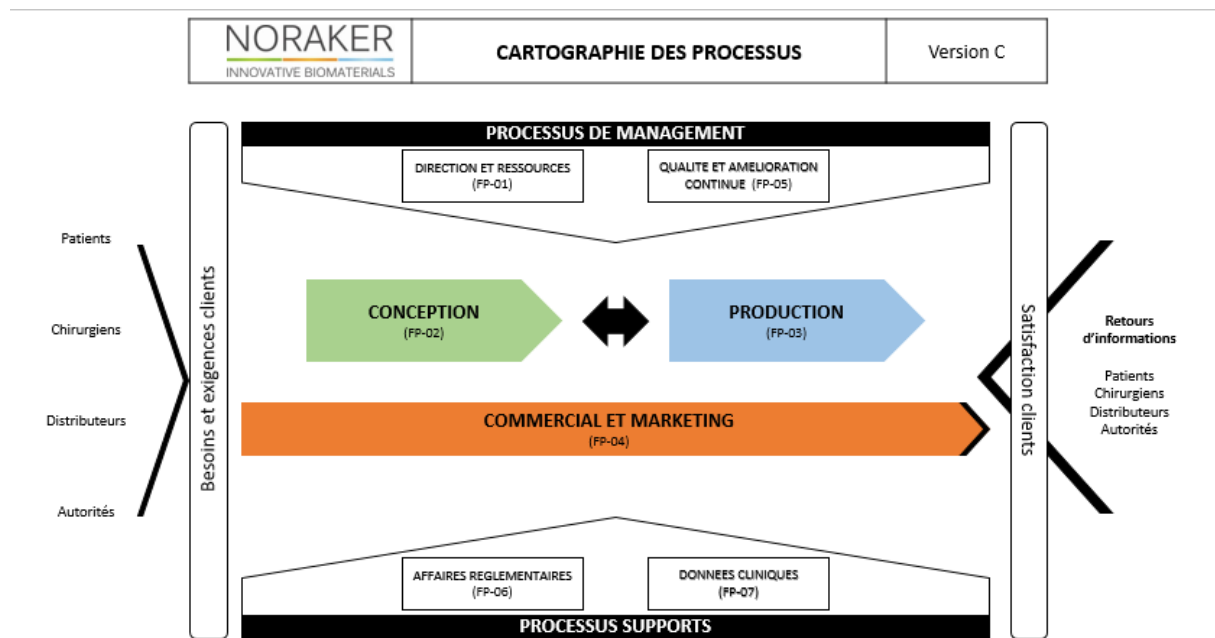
| NORAKER INNOVATIVE BIOMATERIALS | CARTOGRAPHIE DES PROCESSUS | Version C |
|---|---|---|

Patients

Chirurgiens

Distributeurs

Autorités

Besoins et exigences clients

PROCESSUS DE MANAGEMENT

DIRECTION ET RESSOURCES (FP-01)

QUALITE ET AMELIORATION CONTINUE (FP-05)

CONCEPTION (FP-02)

PRODUCTION (FP-03)

COMMERCIAL ET MARKETING (FP-04)

AFFAIRES REGLEMENTAIRES (FP-06)

DONNEES CLINIQUES (FP-07)

PROCESSUS SUPPORTS

Satisfaction clients

Retours d'informations

Patients
Chirurgiens
Distributeurs
Autorités